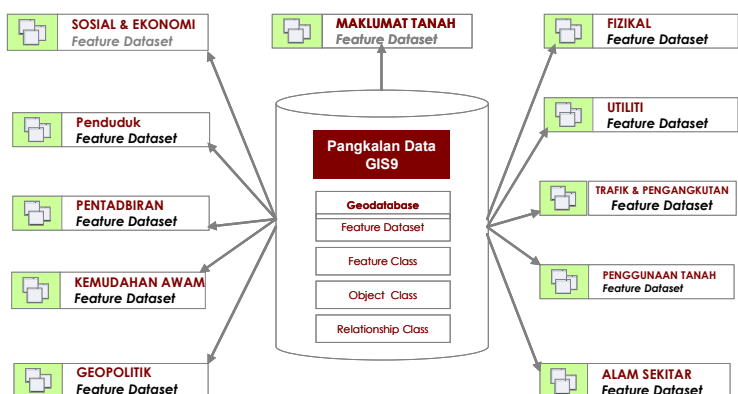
SOSIAL & EKONOMI
Feature Dataset

MAKLUMAT TANAH
Feature Dataset

FIZIKAL
Feature Dataset

Penduduk
Feature Dataset

UTILITI
Feature Dataset

Pangkalan Data GIS9

Geodatabase
Feature Dataset
Feature Class
Object Class
Relationship Class

PENTADBIRAN
Feature Dataset

TRAFIK & PENGANGKUTAN
Feature Dataset

KEMUDAHAN AWAM
Feature Dataset

PENGGUNAAN TANAH
Feature Dataset

GEOPOLITIK
Feature Dataset

ALAM SEKITAR
Feature Dataset